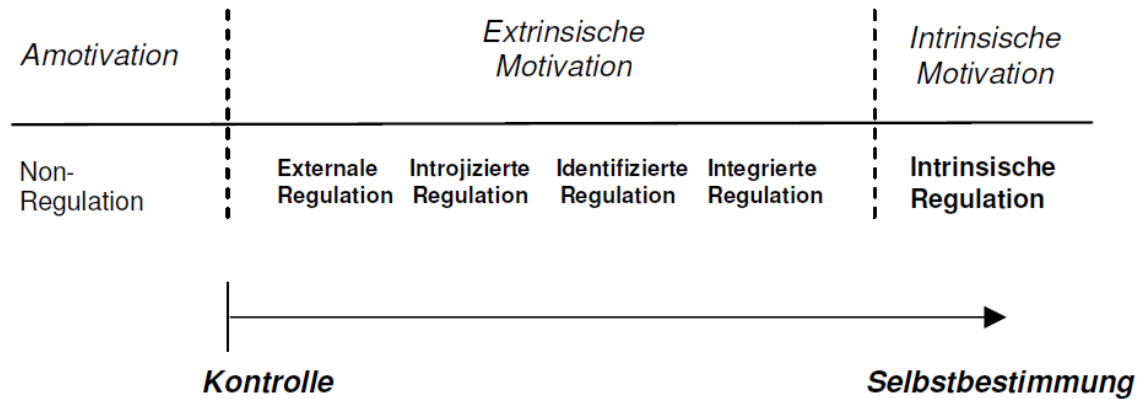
| Amotivation | Extrinsische Motivation | | | | Intrinsische Motivation |
|---|---|---|---|---|---|
| Non-Regulation | **Externale Regulation** | **Introjizierte Regulation** | **Identifizierte Regulation** | **Integrierte Regulation** | **Intrinsische Regulation** |

**Kontrolle**

**Selbstbestimmung**